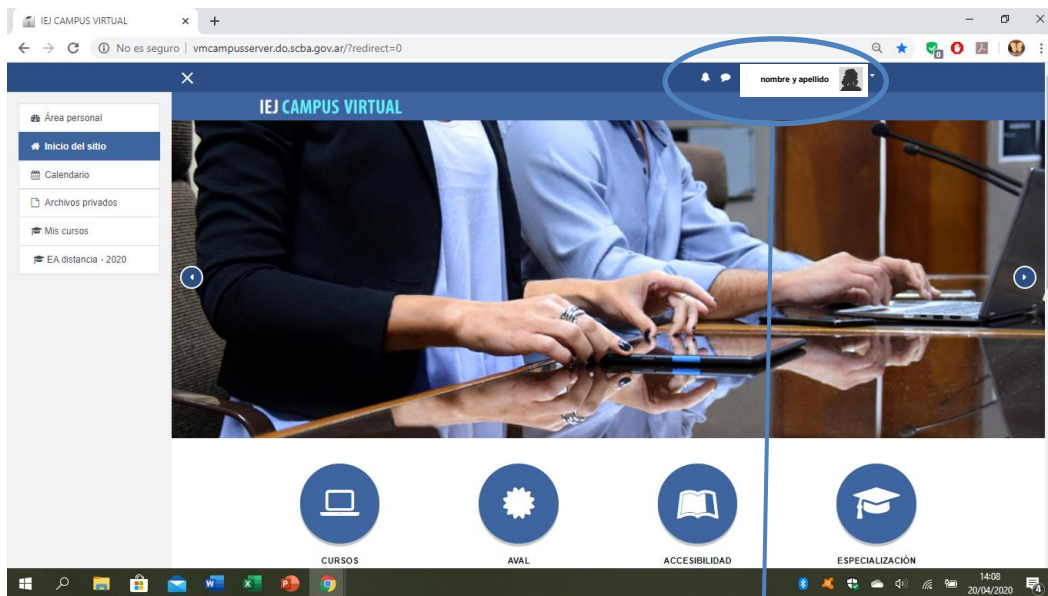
IEJ CAMPUS VIRTUAL × +

No es seguro | vmcampusserver.do.scba.gov.ar/?redirect=0

nombre y apellido

Área personal
Inicio del sitio
Calendario
Archivos privados
Mis cursos
EA distancia - 2020

IEJ CAMPUS VIRTUAL

CURSOS
AVAL
ACCESIBILIDAD
ESPECIALIZACIÓN

14:08
20/04/2020